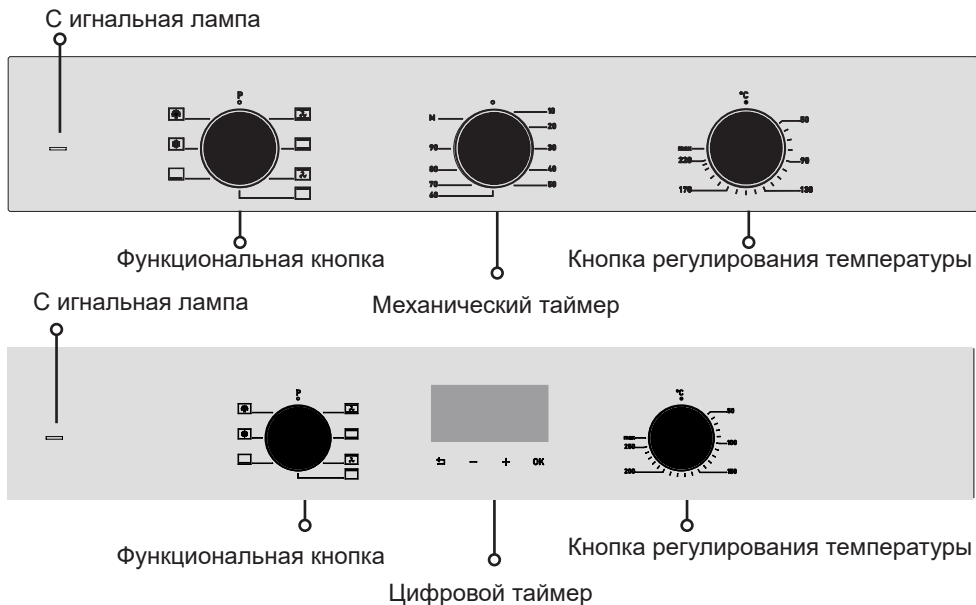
С игнальная лампа

P

°

M 10 20 90 30 80 40 70 60 50

°C

50 max 220 90 170 130

Функциональная кнопка

Механический таймер

Кнопка регулирования температуры

С игнальная лампа

P

– + OK

°C

50 max 250 100 200 150

Функциональная кнопка

Цифровой таймер

Кнопка регулирования температуры